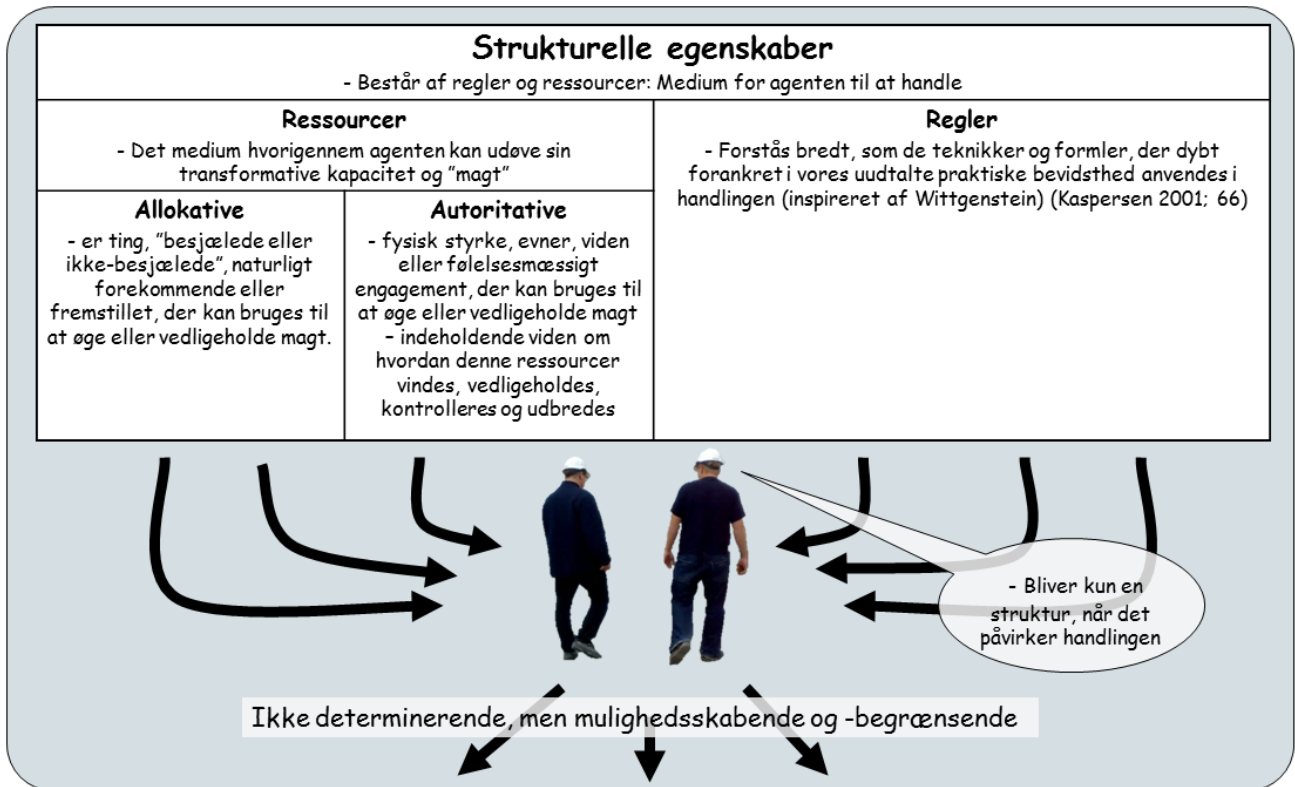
Strukturelle egenskaber
- Består af regler og ressourcer: Medium for agenten til at handle

Ressourcer
- Det medium hvorigennem agenten kan udøve sin transformative kapacitet og "magt"

Allokative
- er ting, "besjælede eller ikke-besjælede", naturligt forekommende eller fremstillet, der kan bruges til at øge eller vedligeholde magt.

Autoritative
- fysisk styrke, evner, viden eller følelsesmæssigt engagement, der kan bruges til at øge eller vedligeholde magt – indeholdende viden om hvordan denne ressourcer vindes, vedligeholdes, kontrolleres og udbredes

Regler
- Forstås bredt, som de teknikker og formler, der dybt forankret i vores uudtalte praktiske bevidsthed anvendes i handlingen (inspireret af Wittgenstein) (Kaspersen 2001; 66)

- Bliver kun en struktur, når det påvirker handlingen

Ikke determinerende, men mulighedsskabende og -begrænsende